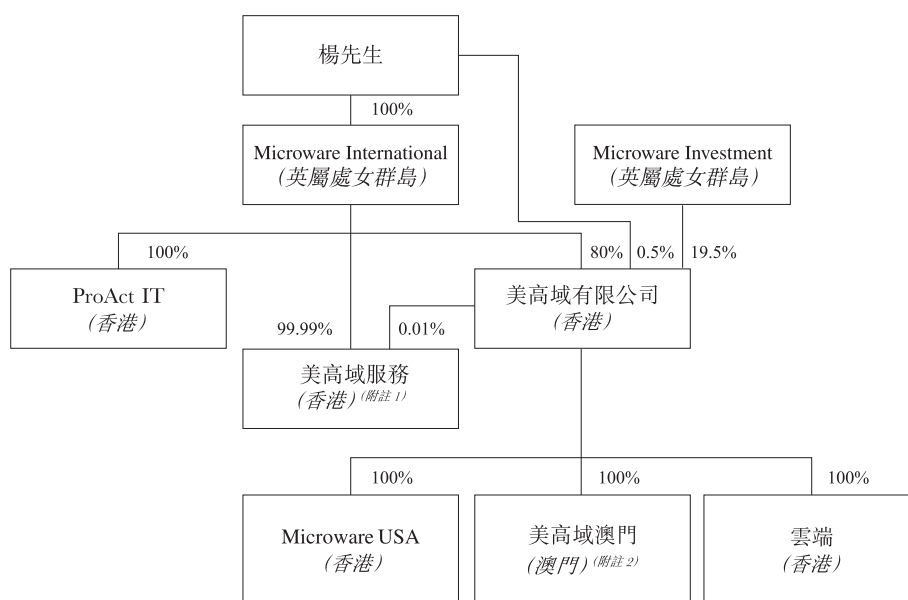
楊先生

100%

Microware International
(英屬處女群島)

Microware Investment
(英屬處女群島)

100%

80%

0.5%

19.5%

ProAct IT
(香港)

美高域有限公司
(香港)

99.99%

0.01%

美高域服務
(香港)(附註 1)

100%

100%

100%

Microware USA
(香港)

美高域澳門
(澳門)(附註 2)

雲端
(香港)